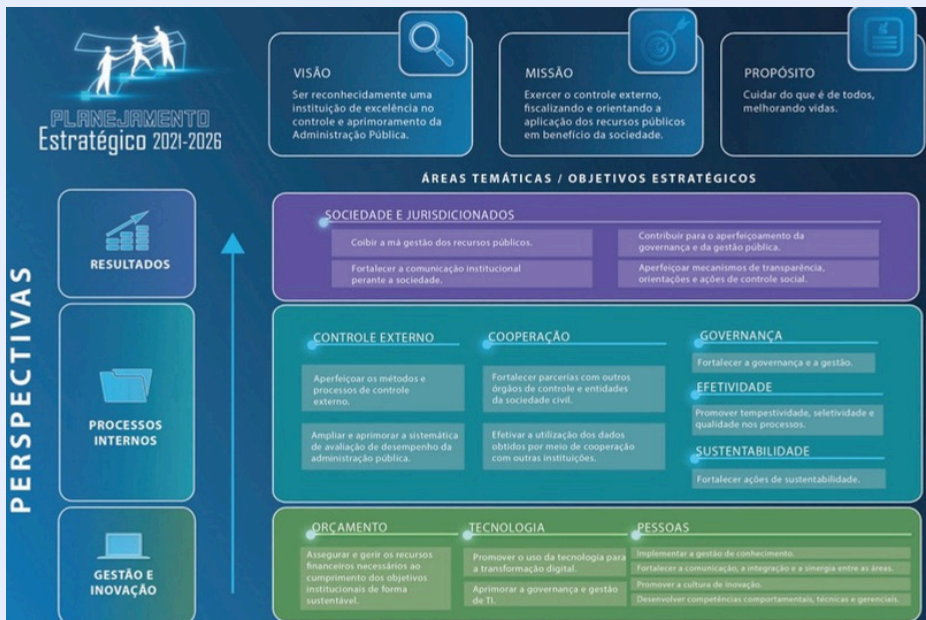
PLANEJAMENTO
Estratégico 2021-2026

VISÃO
Ser reconhecidamente uma instituição de excelência no controle e aprimoramento da Administração Pública.

MISSÃO
Exercer o controle externo, fiscalizando e orientando a aplicação dos recursos públicos em benefício da sociedade.

PROPÓSITO
Cuidar do que é de todos, melhorando vidas.

ÁREAS TEMÁTICAS / OBJETIVOS ESTRATÉGICOS

PERSPECTIVAS

RESULTADOS

SOCIEDADE E JURISDICIONADOS
Coibir a má gestão dos recursos públicos.
Fortalecer a comunicação institucional perante a sociedade.
Contribuir para o aperfeiçoamento da governança e da gestão pública.
Aperfeiçoar mecanismos de transparência, orientações e ações de controle social.

PROCESSOS INTERNOS

CONTROLE EXTERNO
Aperfeiçoar os métodos e processos de controle externo.
Ampliar e aprimorar a sistemática de avaliação de desempenho da administração pública.

COOPERAÇÃO
Fortalecer parcerias com outros órgãos de controle e entidades da sociedade civil.
Efetivar a utilização dos dados obtidos por meio de cooperação com outras instituições.

GOVERNANÇA
Fortalecer a governança e a gestão.

EFETIVIDADE
Promover tempestividade, seletividade e qualidade nos processos.

SUSTENTABILIDADE
Fortalecer ações de sustentabilidade.

GESTÃO E INOVAÇÃO

ORÇAMENTO
Assegurar e gerir os recursos financeiros necessários ao cumprimento dos objetivos institucionais de forma sustentável.

TECNOLOGIA
Promover o uso da tecnologia para a transformação digital.
Aprimorar a governança e gestão de TI.

PESSOAS
Implementar a gestão do conhecimento.
Fortalecer a comunicação, a integração e a sinergia entre as áreas.
Promover a cultura de inovação.
Desenvolver competências comportamentais, técnicas e gerenciais.